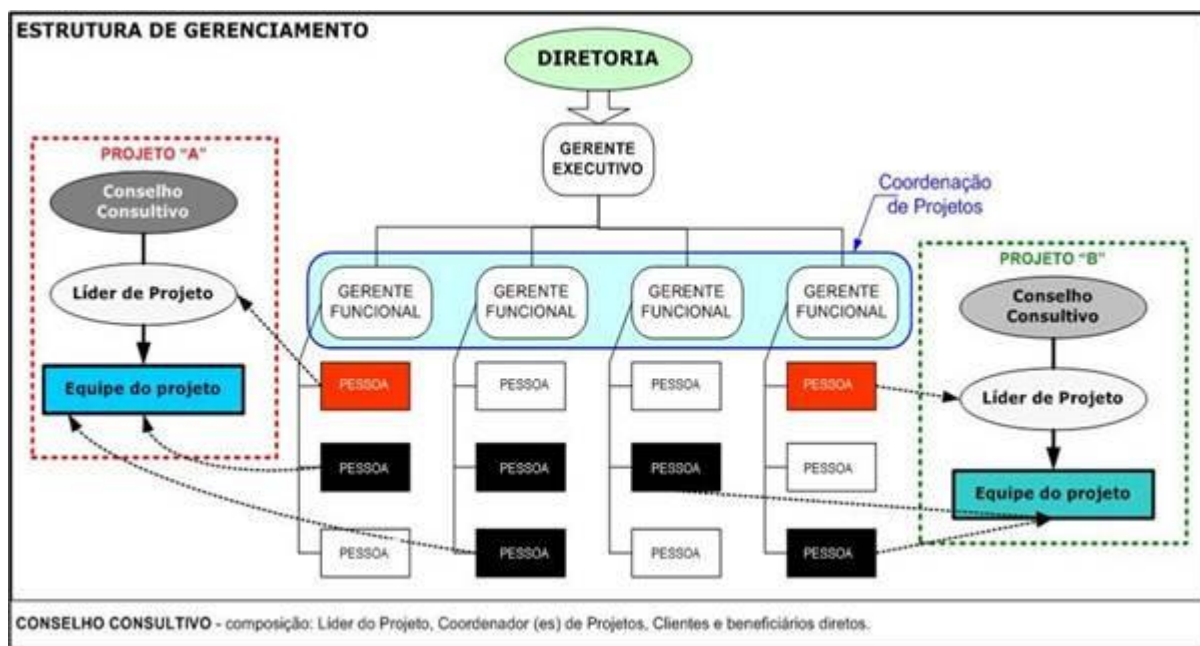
ESTRUTURA DE GERENCIAMENTO

DIRETORIA

GERENTE EXECUTIVO

Coordenação de Projetos

PROJETO "A"

Conselho Consultivo

Líder de Projeto

Equipe do projeto

GERENTE FUNCIONAL

GERENTE FUNCIONAL

GERENTE FUNCIONAL

GERENTE FUNCIONAL

PESSOA

PESSOA

PESSOA

PESSOA

PESSOA

PESSOA

PESSOA

PESSOA

PESSOA

PESSOA

PESSOA

PESSOA

PROJETO "B"

Conselho Consultivo

Líder de Projeto

Equipe do projeto

CONSELHO CONSULTIVO - composição: Líder do Projeto, Coordenador (es) de Projetos, Clientes e beneficiários diretos.